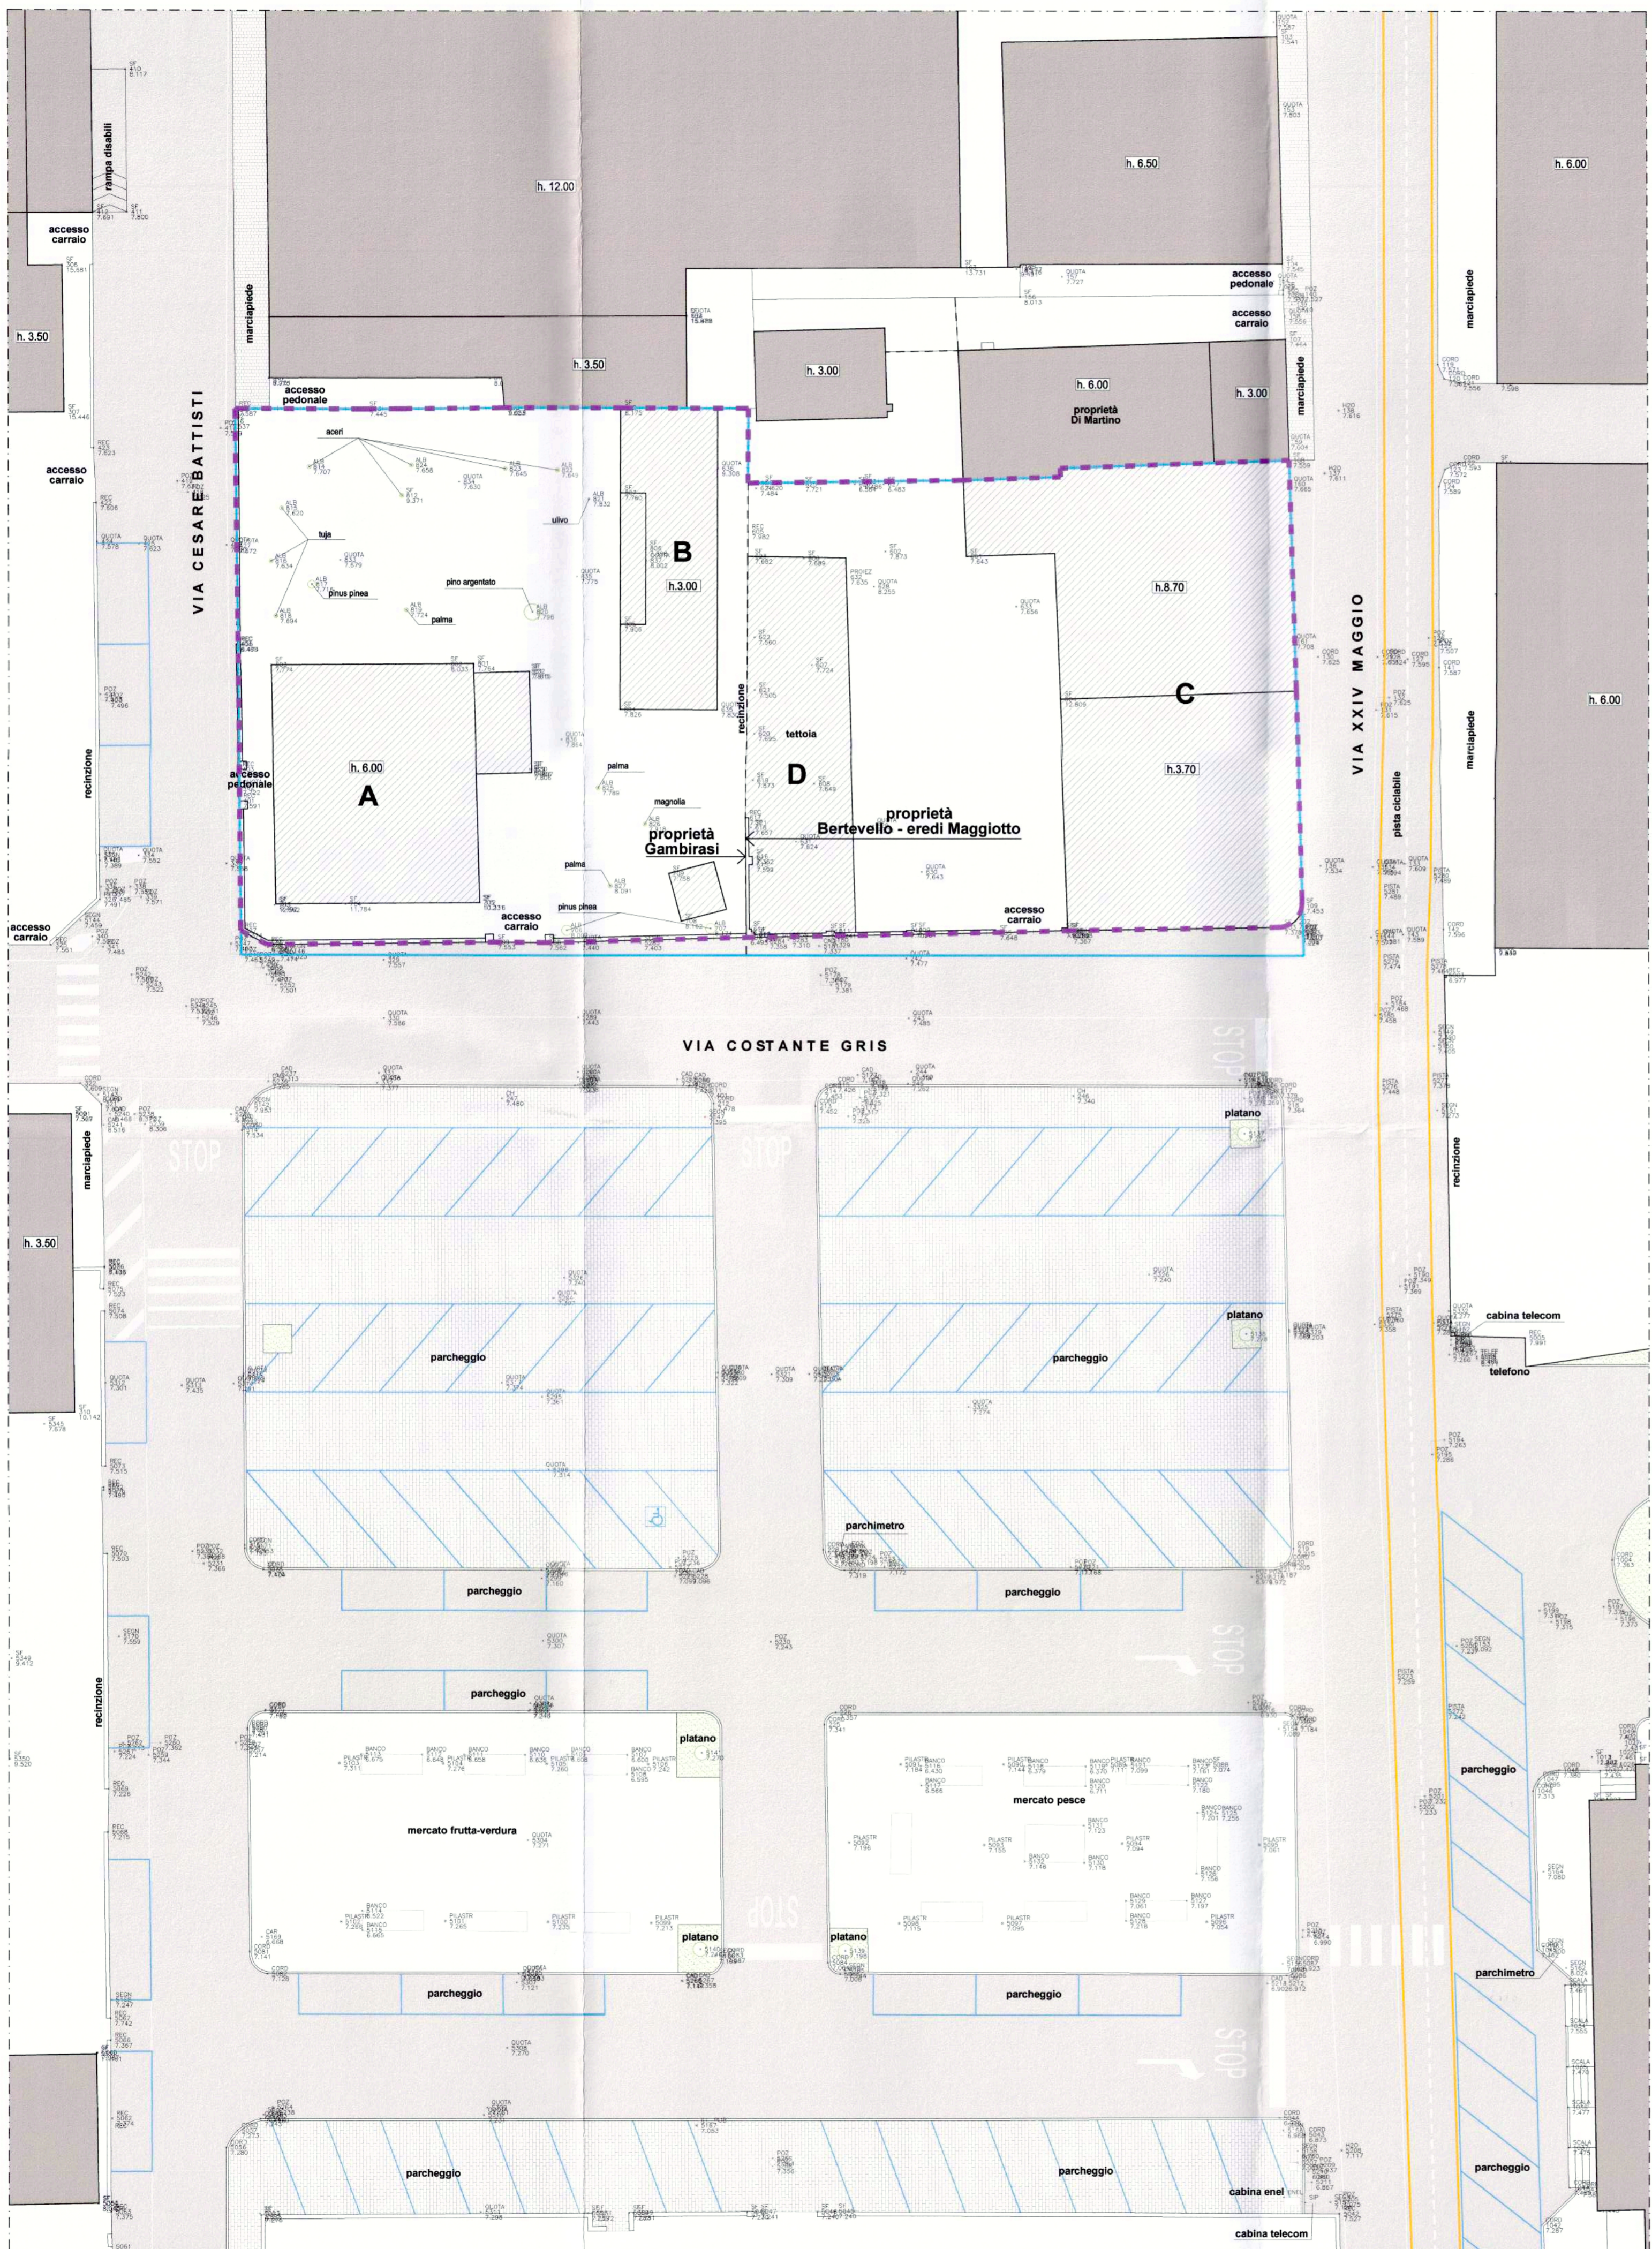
rampa disabili

accesso carraio

h. 3.50

accesso carraio

h. 12.00

marciapiede

h. 3.50

accesso pedonale

h. 6.50

accesso pedonale

accesso carraio

h. 3.00

h. 6.00

proprietà Di Martino

h. 3.00

marciapiede

h. 6.00

marciapiede

VIA CESARE BATTISTI

aceri

tuja

ulivo

pinus pinea

pino argentato

palma

B

h.3.00

h.8.70

C

A

h. 6.00

accesso pedonale

recinzione

tettoia

D

proprietà Bertevello - eredi Maggiotto

h.3.70

palma

magnolia

proprietà Gambirasi

palma

pinus pinea

accesso carraio

accesso carraio

accesso carraio

recinzione

VIA XXIV MAGGIO

pista ciclabile

marciapiede

h. 6.00

VIA COSTANTE GRIS

STOP

STOP

STOP

marciapiede

h. 3.50

platano

parcheggio

parcheggio

platano

recinzione

cabina telecom

telefono

parchimetro

parcheggio

parcheggio

STOP

parcheggio

recinzione

platano

mercato frutta-verdura

mercato pesce

platano

platano

parcheggio

parcheggio

parchimetro

STOP

parcheggio

parcheggio

parcheggio

cabina enel

cabina telecom